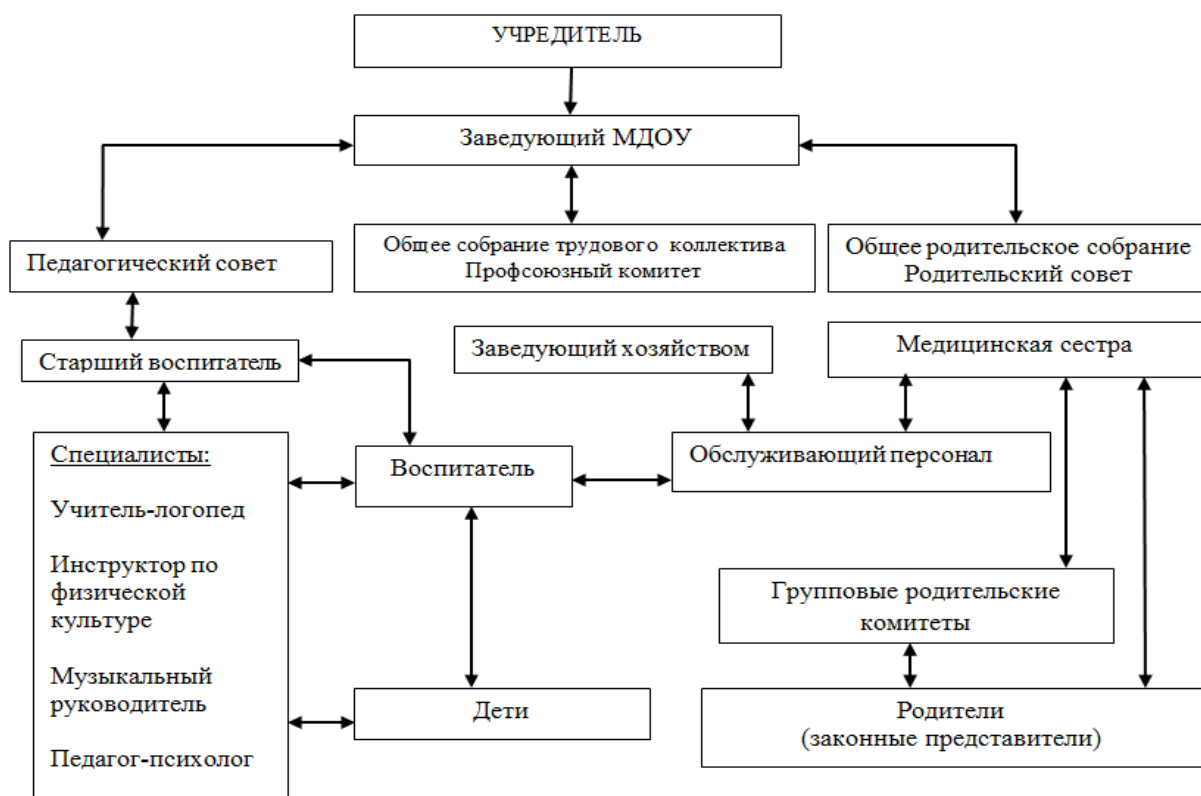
УЧРЕДИТЕЛЬ

Заведующий МДОУ

Педагогический совет

Общее собрание трудового коллектива
Профсоюзный комитет

Общее родительское собрание
Родительский совет

Старший воспитатель

Заведующий хозяйством

Медицинская сестра

Специалисты:

Учитель-логопед

Инструктор по физической культуре

Музыкальный руководитель

Педагог-психолог

Воспитатель

Обслуживающий персонал

Групповые родительские комитеты

Дети

Родители
(законные представители)